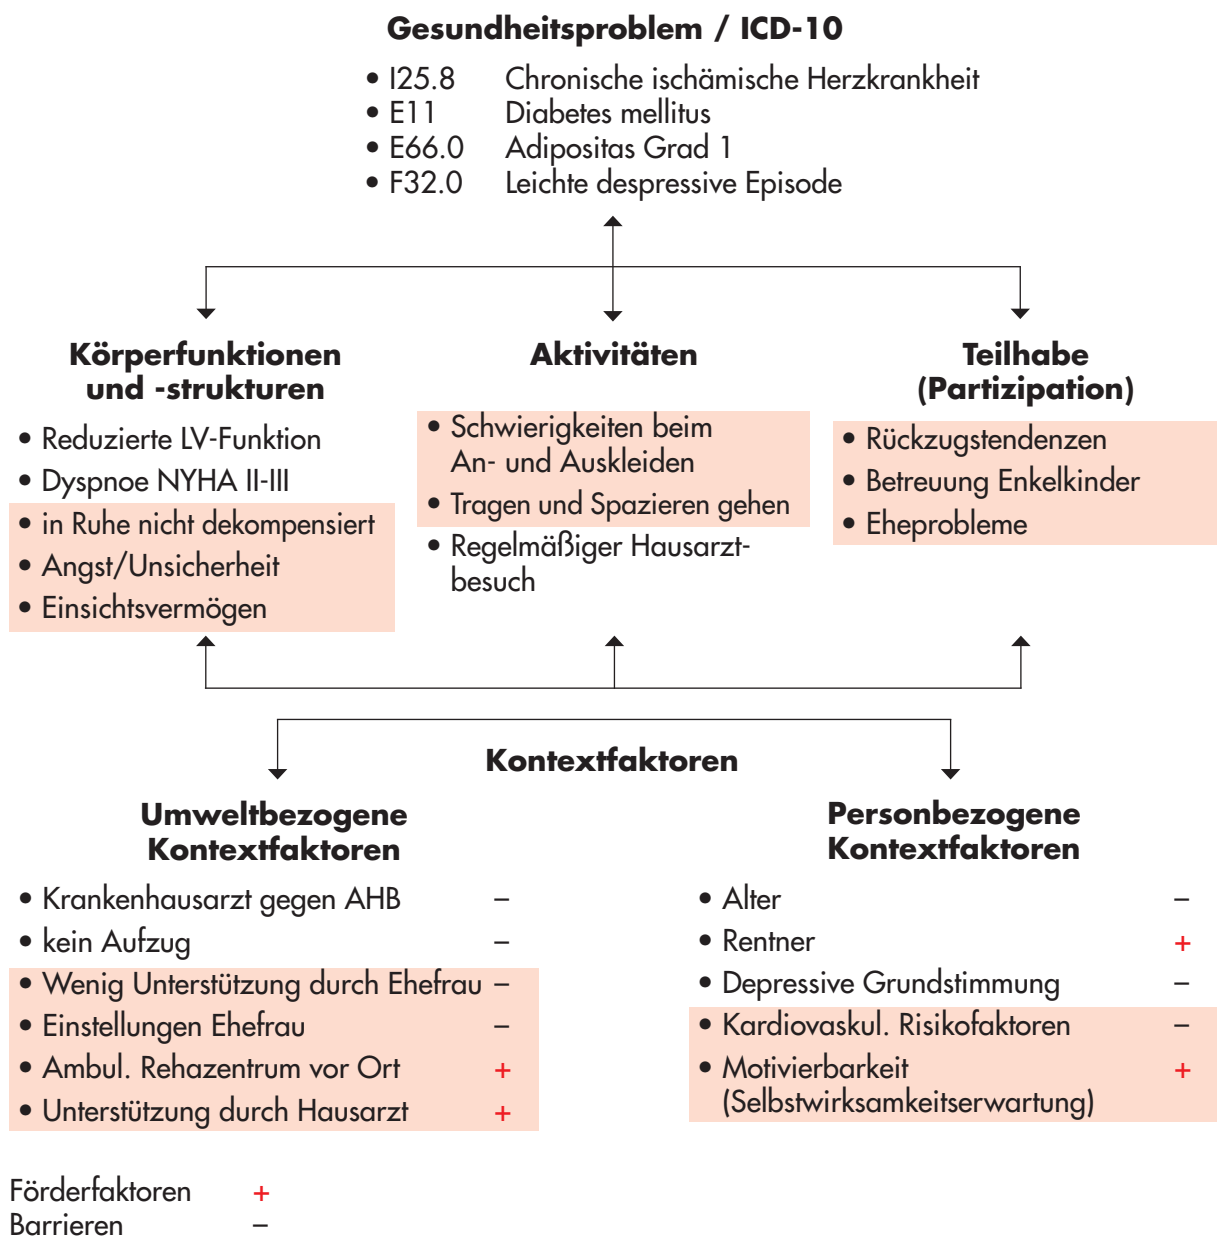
Gesundheitsproblem / ICD-10

• I25.8 Chronische ischämische Herzkrankheit
• E11 Diabetes mellitus
• E66.0 Adipositas Grad 1
• F32.0 Leichte despressive Episode

Körperfunktionen und -strukturen

• Reduzierte LV-Funktion
• Dyspnoe NYHA II-III
• in Ruhe nicht dekompensiert
• Angst/Unsicherheit
• Einsichtsvermögen

Aktivitäten

• Schwierigkeiten beim An- und Auskleiden
• Tragen und Spazieren gehen
• Regelmäßiger Hausarztbesuch

Teilhabe (Partizipation)

• Rückzugstendenzen
• Betreuung Enkelkinder
• Eheprobleme

Kontextfaktoren

Umweltbezogene Kontextfaktoren

• Krankenhausarzt gegen AHB –
• kein Aufzug –
• Wenig Unterstützung durch Ehefrau –
• Einstellungen Ehefrau –
• Ambul. Rehazentrum vor Ort +
• Unterstützung durch Hausarzt +

Personbezogene Kontextfaktoren

• Alter –
• Rentner +
• Depressive Grundstimmung –
• Kardiovaskul. Risikofaktoren –
• Motivierbarkeit (Selbstwirksamkeitserwartung) +

Förderfaktoren +
Barrieren –